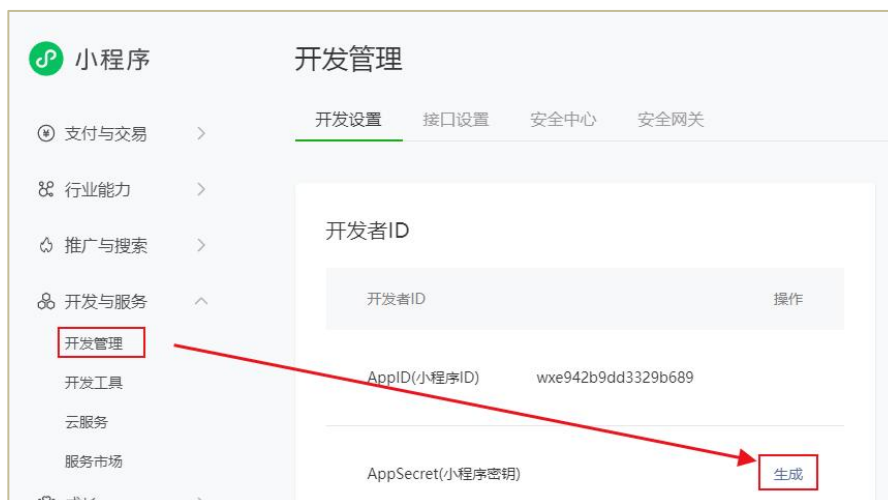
小程序

支付与交易

行业能力

推广与搜索

开发与服务

开发管理

开发工具

云服务

服务市场

开发管理

开发设置 接口设置 安全中心 安全网关

开发者ID

| 开发者ID | | 操作 |
|---|---|---|
| AppID(小程序ID) | wxe942b9dd3329b689 | |
| AppSecret(小程序密钥) | | 生成 |